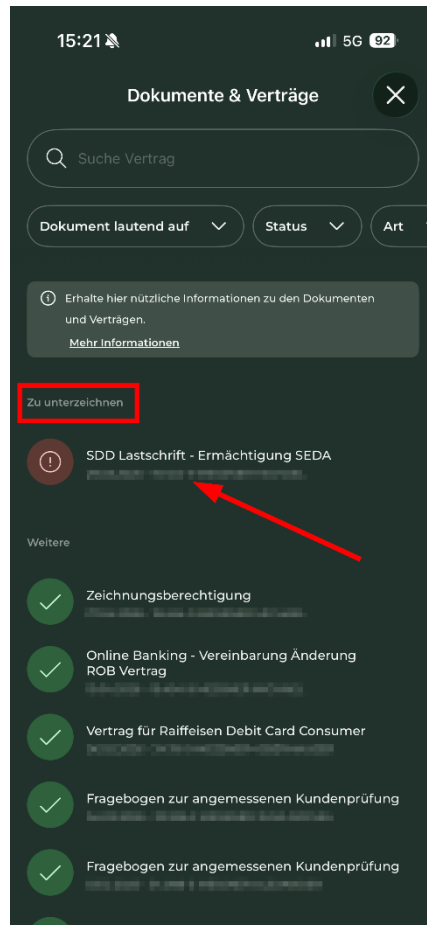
15:21

5G 92

Dokumente & Verträge

Suche Vertrag

Dokument lautend auf

Status

Art

Erhalte hier nützliche Informationen zu den Dokumenten und Verträgen.

Mehr Informationen

Zu unterzeichnen

SDD Lastschrift - Ermächtigung SEDA

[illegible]

Weitere

Zeichnungsberechtigung

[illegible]

Online Banking - Vereinbarung Änderung ROB Vertrag

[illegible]

Vertrag für Raiffeisen Debit Card Consumer

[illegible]

Fragebogen zur angemessenen Kundenprüfung

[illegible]

Fragebogen zur angemessenen Kundenprüfung

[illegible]